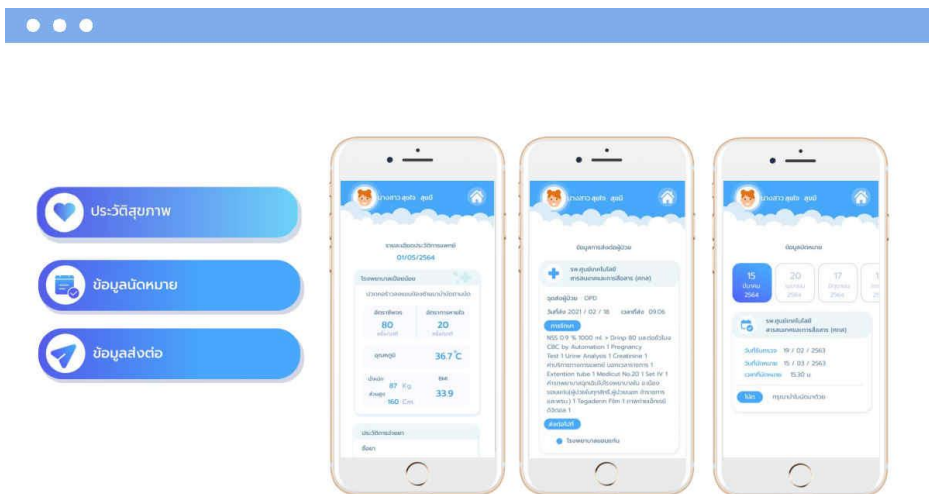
ประวัติสุขภาพ

ข้อมูลนัดหมาย

ข้อมูลส่งต่อ

นางสาว สุขใจ สุขดี

รายละเอียดประวัติการรักษา
01/05/2564

โรงพยาบาลเมืองเลย

อัตราชีพจร
80

อัตราการหายใจ
20

อุณหภูมิ
36.7°C

น้ำหนัก 87 Kg
ส่วนสูง 160 Cm
BMI
33.9

ประวัติการแพ้ยา

นางสาว สุขใจ สุขดี

ข้อมูลการส่งต่อผู้ป่วย

รพ.ศูนย์ขอนแก่นโฮสต์
สาธารณสุขเฉลิมพระเกียรติ (คคส)

จุดส่งผู้ป่วย OPD
วันที่ส่ง 2021 / 02 / 18 เวลาที่ส่ง 09.06

NSS 0.9 % 1000 ml. + Drinp 80 CBC by Automation 1 Pregnancy Test 1 Urine Analysis 1 Creatinine 1 Extention tube 1 Medicut No.20 1 Set IV 1 Tagaderm Film 1

ส่งต่อไปที่
โรงพยาบาลขอนแก่น

นางสาว สุขใจ สุขดี

ข้อมูลนัดหมาย

15
มีนาคม
2564

20
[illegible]
2564

17
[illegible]
2564

รพ.ศูนย์ขอนแก่นโฮสต์
สาธารณสุขเฉลิมพระเกียรติ (คคส)

วันที่รับการนัด 19 / 02 / 2563
วันที่นัดหมาย 15 / 03 / 2563
เวลาที่นัดหมาย 15.30 น.